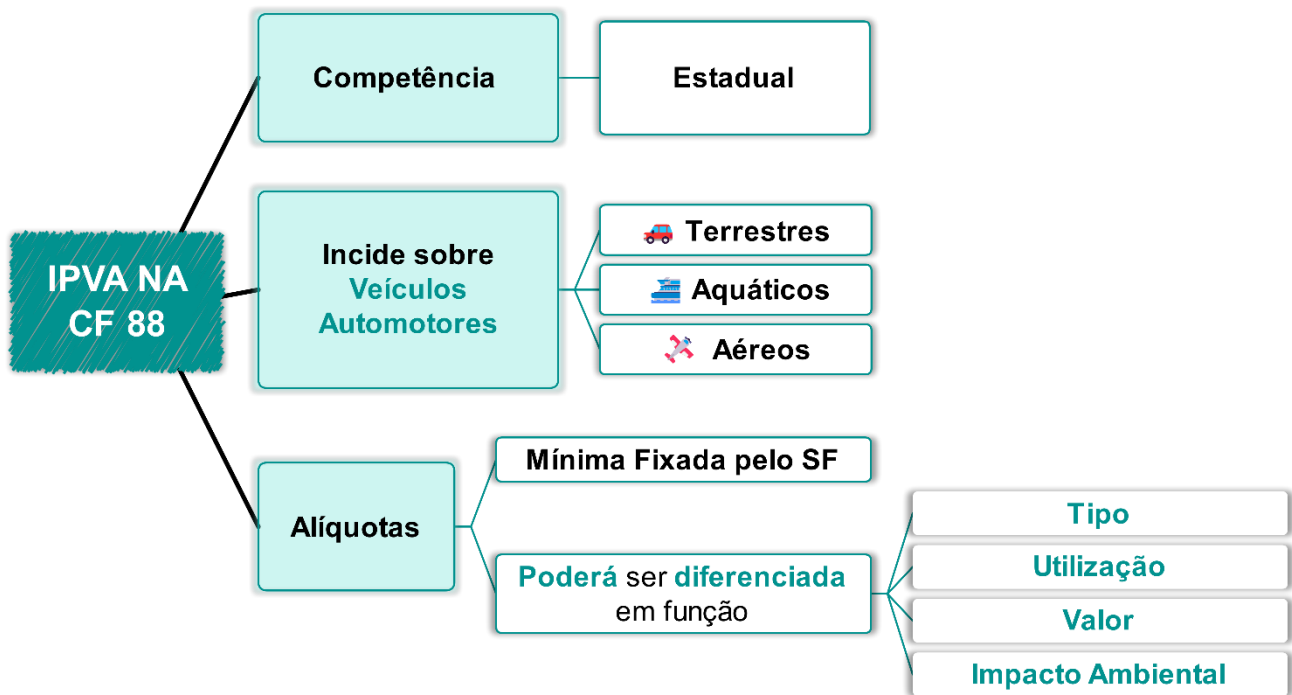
IPVA NA CF 88

Competência

Estadual

Incide sobre Veículos Automotores

Terrestres

Aquáticos

Aéreos

Alíquotas

Mínima Fixada pelo SF

Poderá ser diferenciada em função

Tipo

Utilização

Valor

Impacto Ambiental